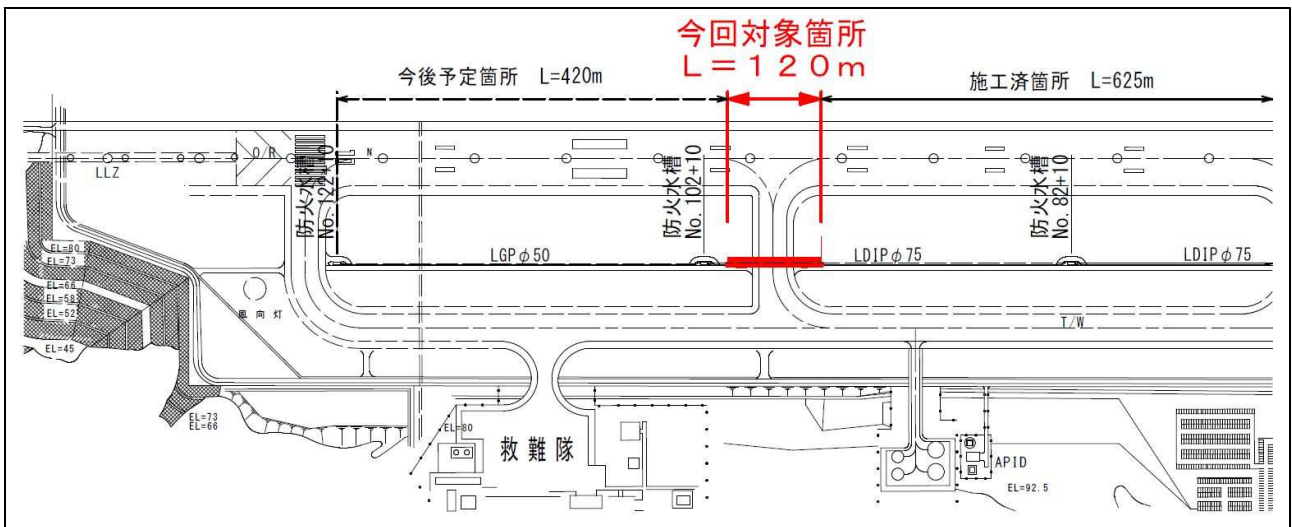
今回対象箇所
L=120m

今後予定箇所 L=420m

施工済箇所 L=625m

O/R

LLZ

防火水槽 No. 122+10

防火水槽 No. 102+10

防火水槽 No. 82+10

LGP φ50

LDIP φ75

LDIP φ75

EL=80
EL=73
EL=66
EL=58
EL=52
EL=45

風向灯

T/W

EL=73
EL=66

EL=80

救難隊

APID

EL=92.5